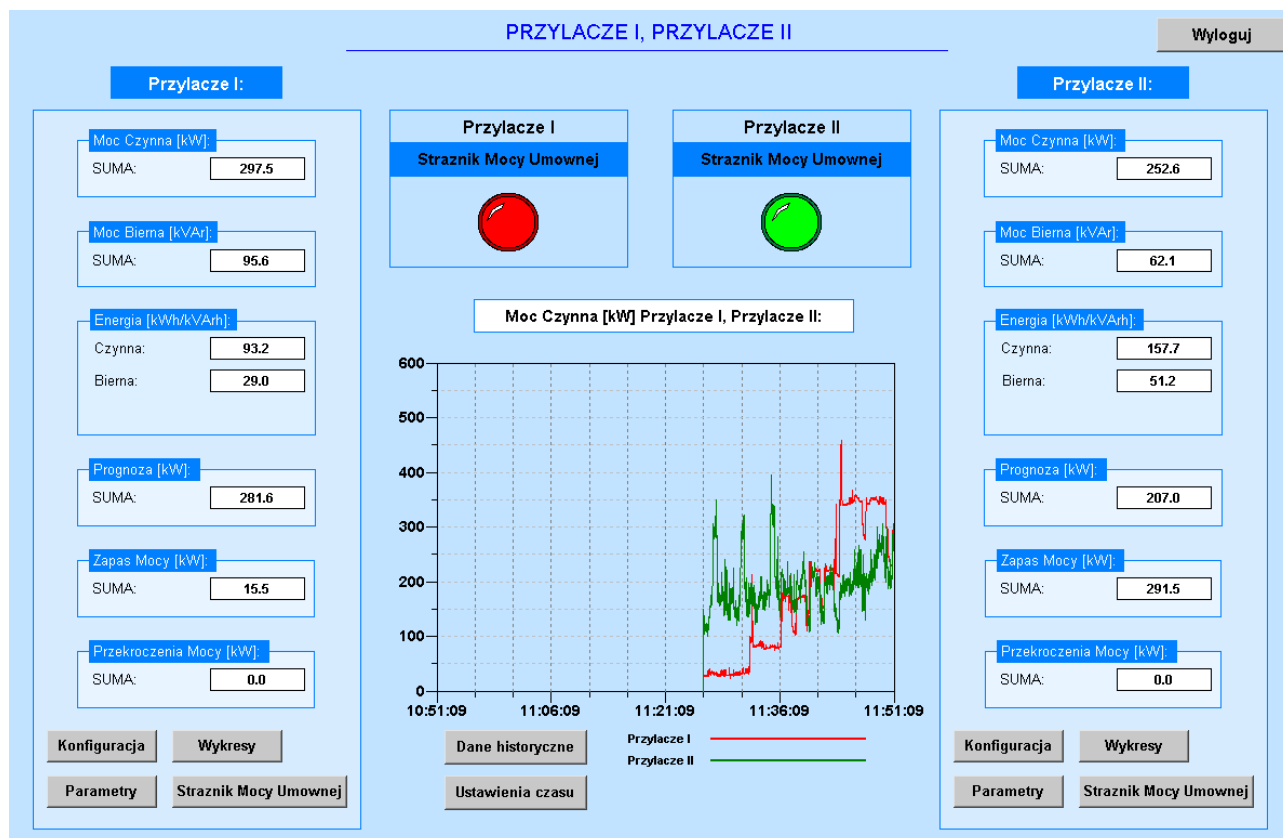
PRZYLACZE I, PRZYLACZE II

Wyloguj

Przylacze I:

Moc Czynna [kW]:
SUMA: 297.5

Moc Bierna [kVAr]:
SUMA: 95.6

Energia [kWh/kVArh]:
Czynna: 93.2
Bierna: 29.0

Prognoza [kW]:
SUMA: 281.6

Zapas Mocy [kW]:
SUMA: 15.5

Przekroczenia Mocy [kW]:
SUMA: 0.0

Konfiguracja
Wykresy
Parametry
Straznik Mocy Umownej

Przylacze I
Straznik Mocy Umownej

Przylacze II
Straznik Mocy Umownej

Moc Czynna [kW] Przylacze I, Przylacze II:

600
500
400
300
200
100
0
10:51:09
11:06:09
11:21:09
11:36:09
11:51:09

Dane historyczne
Ustawienia czasu

Przylacze I
Przylacze II

Przylacze II:

Moc Czynna [kW]:
SUMA: 252.6

Moc Bierna [kVAr]:
SUMA: 62.1

Energia [kWh/kVArh]:
Czynna: 157.7
Bierna: 51.2

Prognoza [kW]:
SUMA: 207.0

Zapas Mocy [kW]:
SUMA: 291.5

Przekroczenia Mocy [kW]:
SUMA: 0.0

Konfiguracja
Wykresy
Parametry
Straznik Mocy Umownej